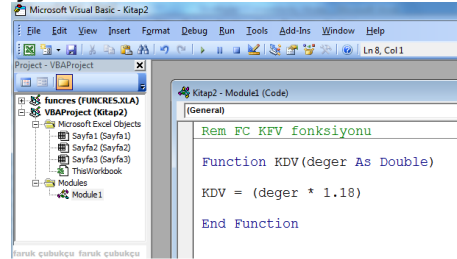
Microsoft Visual Basic - Kitap2

File Edit View Insert Format Debug Run Tools Add-Ins Window Help

Ln 8, Col 1

Project - VBAProject

funcres (FUNCRES.XLA)
VBAProject (Kitap2)
Microsoft Excel Objects
Sayfa1 (Sayfa1)
Sayfa2 (Sayfa2)
Sayfa3 (Sayfa3)
ThisWorkbook
Modules
Module1

faruk çubukçu faruk çubukçu

Kitap2 - Module1 (Code)

(General)

Rem FC KFV fonksiyonu

Function KDV(deger As Double)

KDV = (deger * 1.18)

End Function